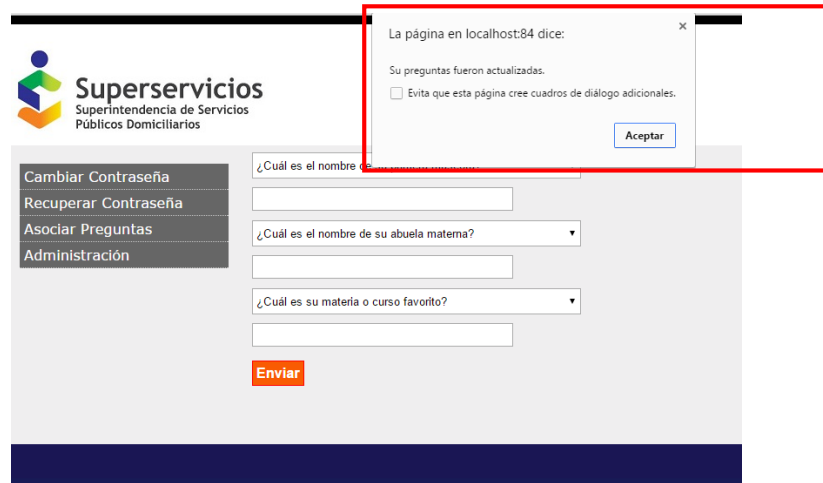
Superservicios
Superintendencia de Servicios Públicos Domiciliarios

La página en localhost:84 dice:
×
Su preguntas fueron actualizadas.
Evita que esta página cree cuadros de diálogo adicionales.
Aceptar

Cambiar Contraseña
Recuperar Contraseña
Asociar Preguntas
Administración

¿Cuál es el nombre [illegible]

¿Cuál es el nombre de su abuela materna?

¿Cuál es su materia o curso favorito?

Enviar